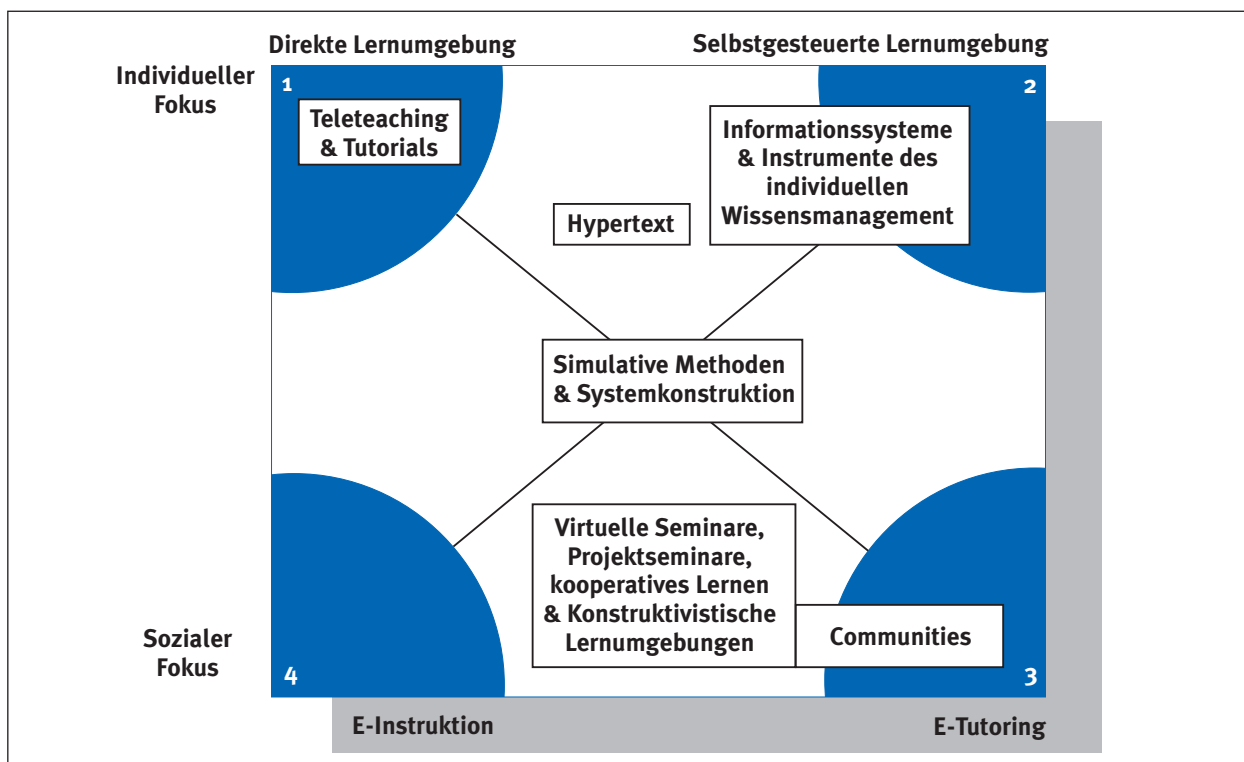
Direkte Lernumgebung

Selbstgesteuerte Lernumgebung

Individueller Fokus

1

Teleteaching & Tutorials

2

Informationssysteme & Instrumente des individuellen Wissensmanagement

Hypertext

Simulative Methoden & Systemkonstruktion

Virtuelle Seminare, Projektseminare, kooperatives Lernen & Konstruktivistische Lernumgebungen

Communities

Sozialer Fokus

4

3

E-Instruktion

E-Tutoring